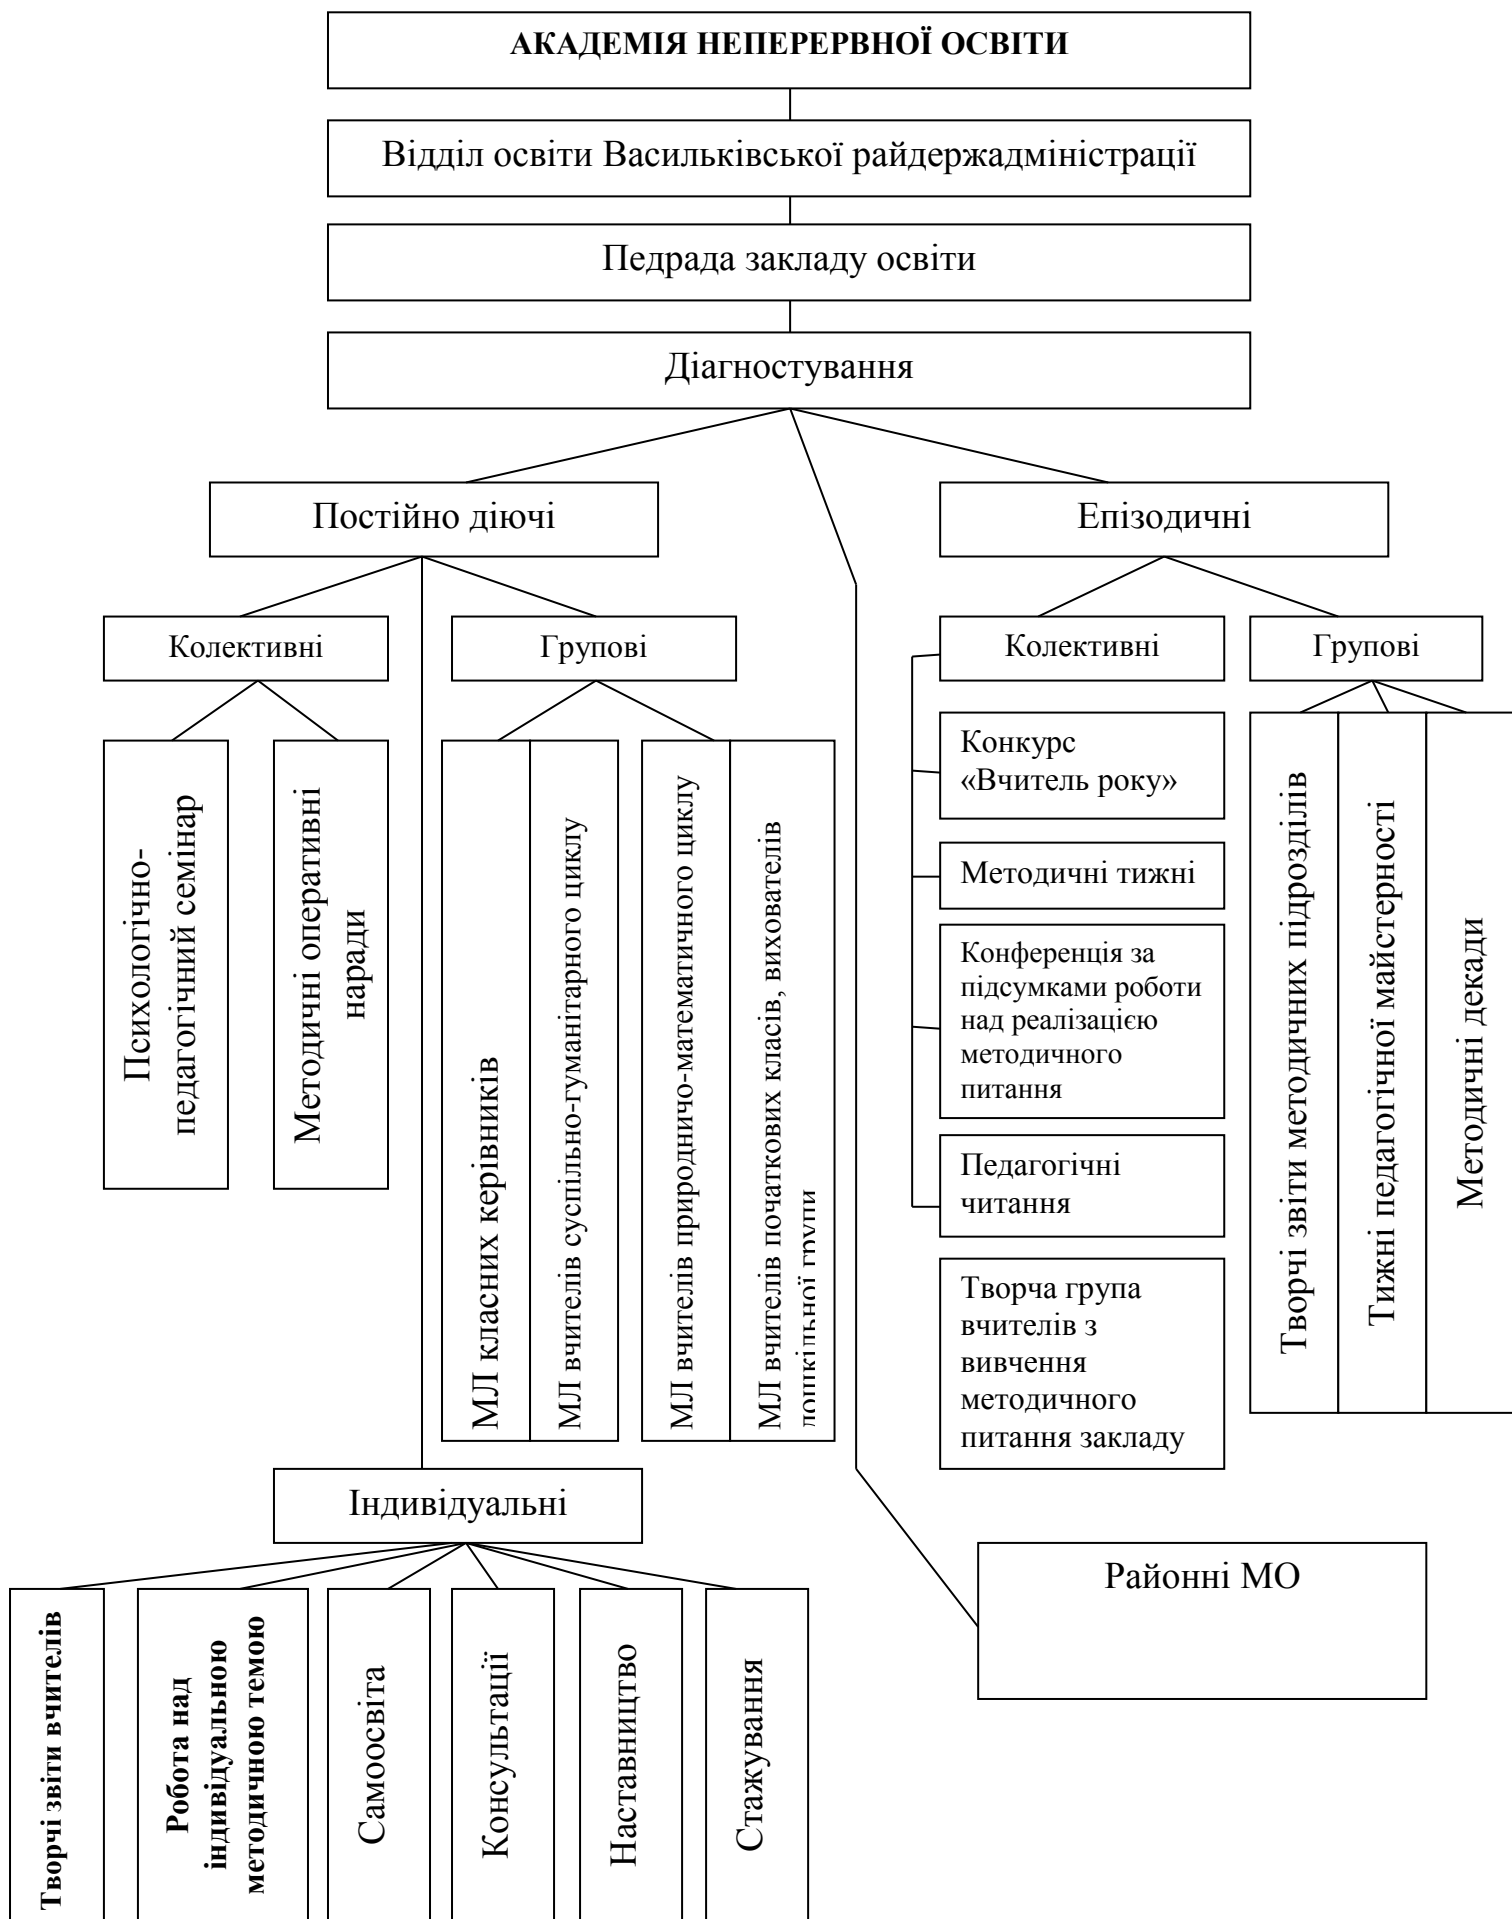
АКАДЕМІЯ НЕПЕРЕРВНОЇ ОСВІТИ

Відділ освіти Васильківської райдержадміністрації

Педрада закладу освіти

Діагностування

Постійно діючі

Епізодичні

Колективні

Групові

Психологічно-педагогічний семінар

Методичні оперативні наради

МЛ класних керівників

МЛ вчителів суспільно-гуманітарного циклу

МЛ вчителів природничо-математичного циклу

МЛ вчителів початкових класів, вихователів дошкільної групи

Колективні

Групові

Конкурс «Вчитель року»

Методичні тижні

Конференція за підсумками роботи над реалізацією методичного питання

Педагогічні читання

Творча група вчителів з вивчення методичного питання закладу

Творчі звіти методичних підрозділів

Тижні педагогічної майстерності

Методичні декади

Індивідуальні

Творчі звіти вчителів

Робота над індивідуальною методичною темою

Самоосвіта

Консультації

Наставництво

Стажування

Районні МО